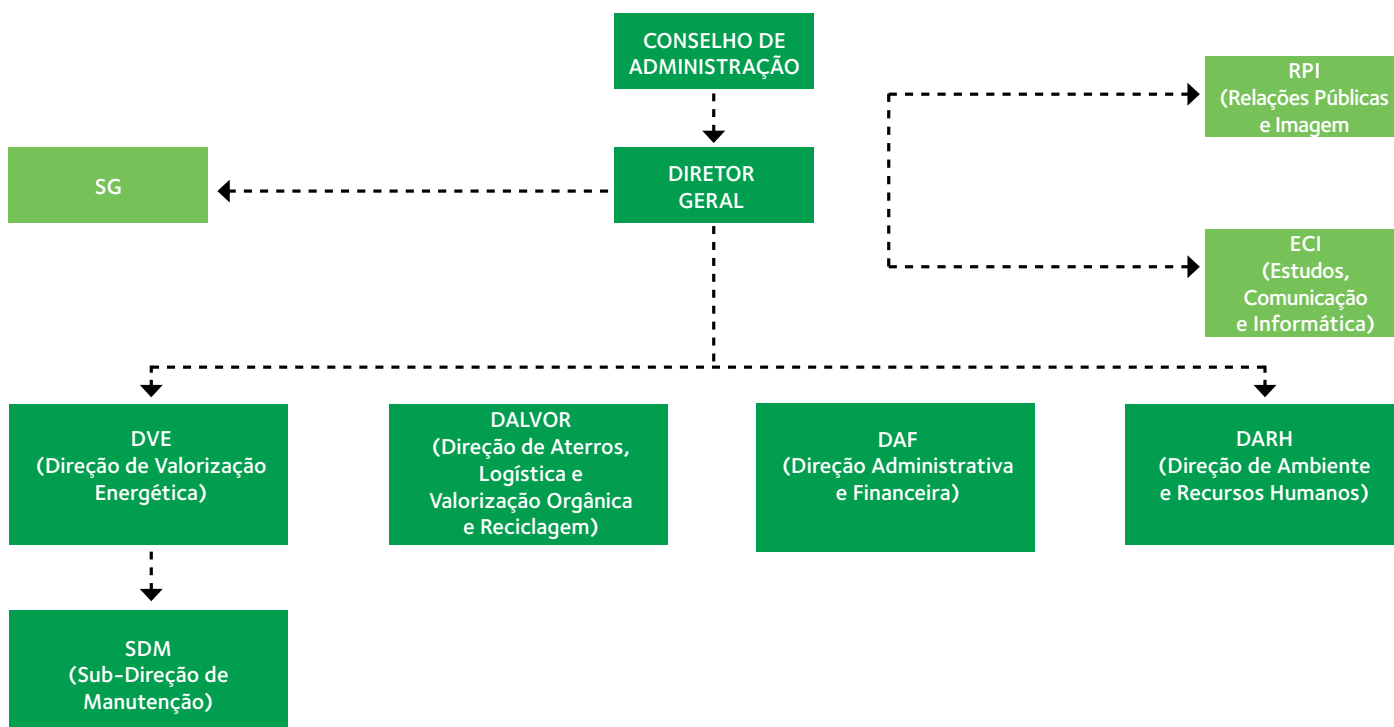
CONSELHO DE ADMINISTRAÇÃO

RPI
(Relações Públicas e Imagem

SG

DIRETOR GERAL

ECI
(Estudos, Comunicação e Informática)

DVE
(Direção de Valorização Energética)

DALVOR
(Direção de Aterros, Logística e Valorização Orgânica e Reciclagem)

DAF
(Direção Administrativa e Financeira)

DARH
(Direção de Ambiente e Recursos Humanos)

SDM
(Sub-Direção de Manutenção)